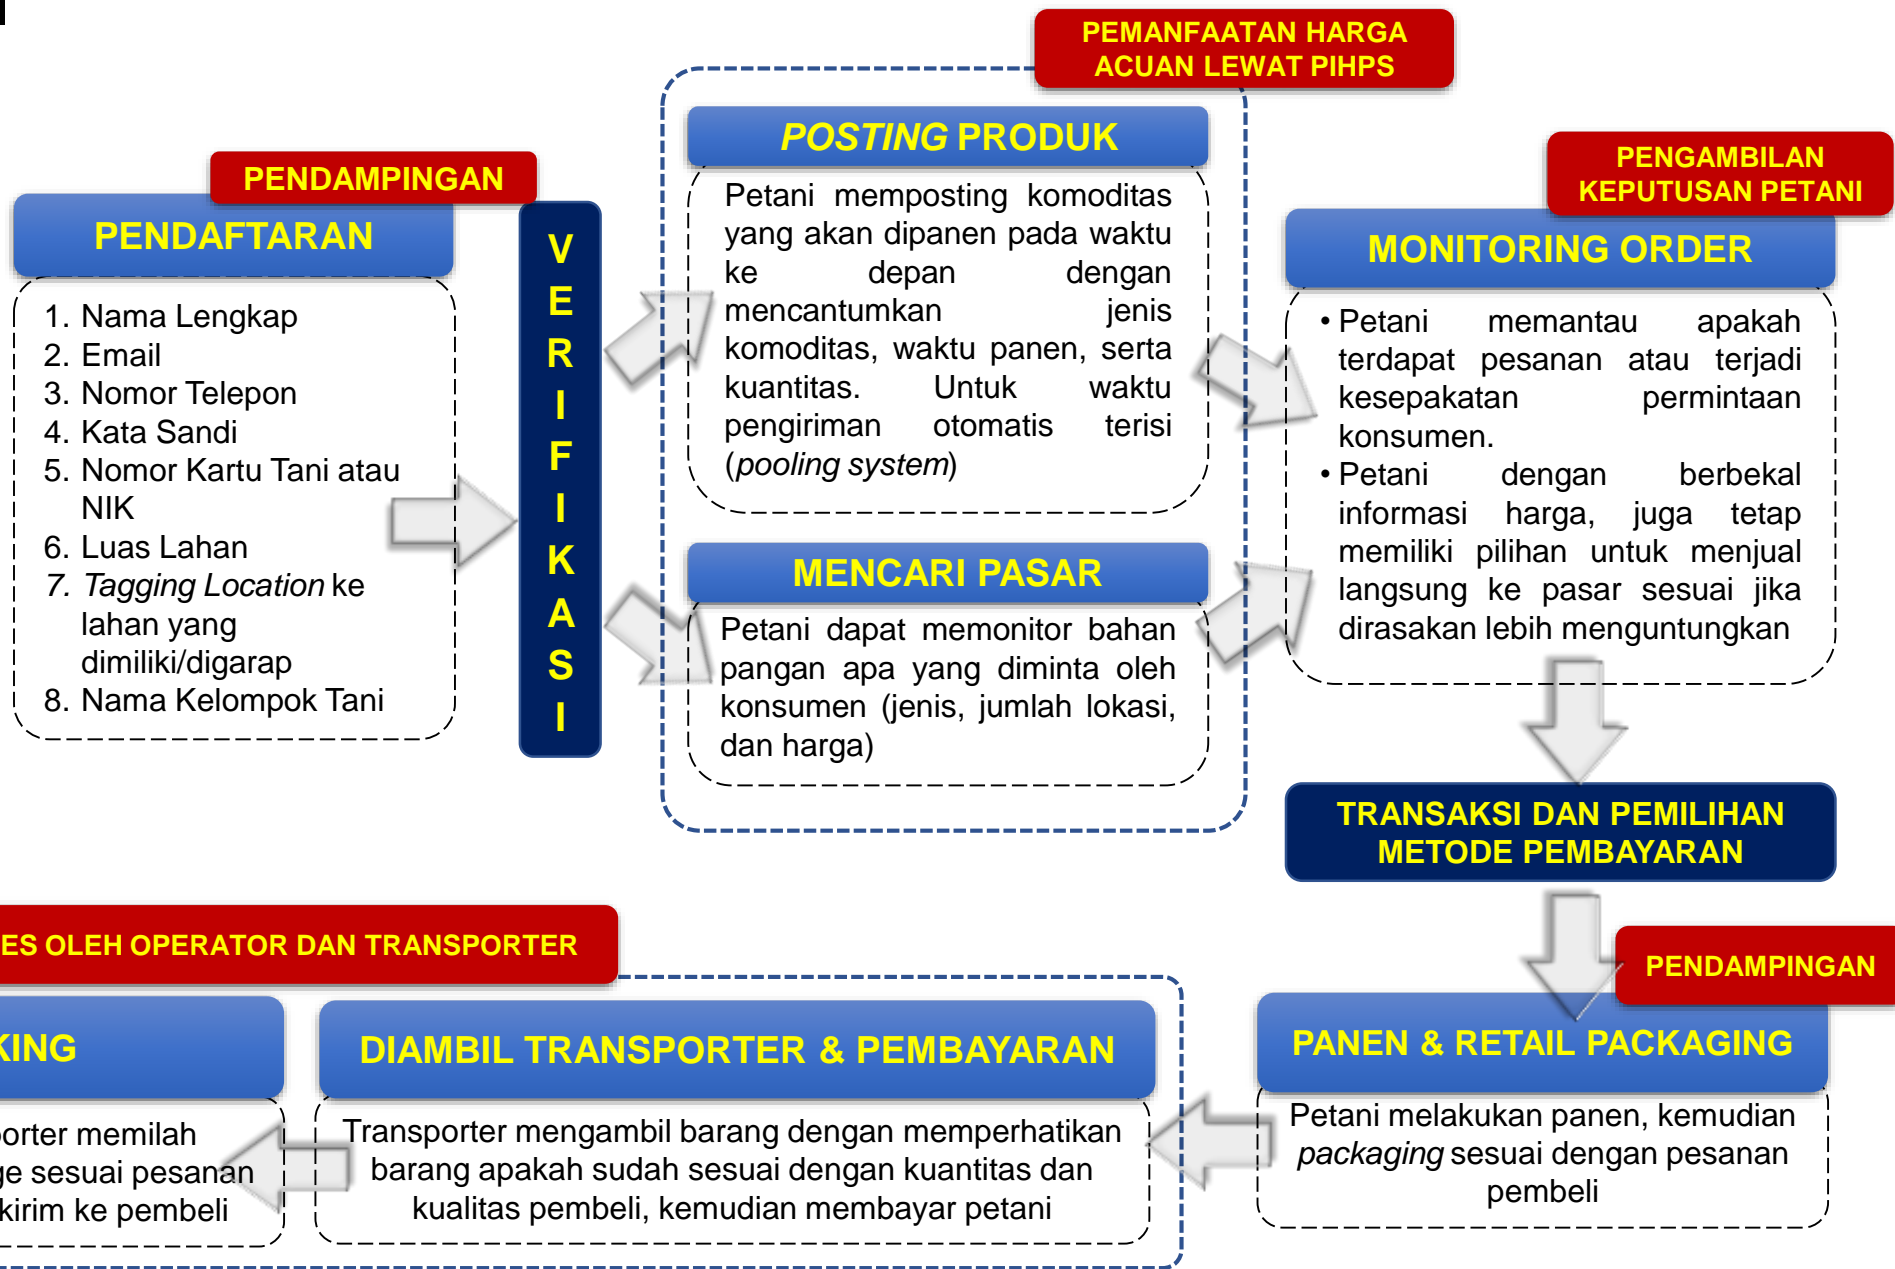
PEMANFAATAN HARGA ACUAN LEWAT PIHPS

PENDAMPINGAN

PENDAFTARAN

1. Nama Lengkap
2. Email
3. Nomor Telepon
4. Kata Sandi
5. Nomor Kartu Tani atau NIK
6. Luas Lahan
7. *Tagging Location* ke lahan yang dimiliki/digarap
8. Nama Kelompok Tani

VERIFIKASI

*POSTING* PRODUK

Petani memposting komoditas yang akan dipanen pada waktu ke depan dengan mencantumkan jenis komoditas, waktu panen, serta kuantitas. Untuk waktu pengiriman otomatis terisi (*pooling system*)

MENCARI PASAR

Petani dapat memonitor bahan pangan apa yang diminta oleh konsumen (jenis, jumlah lokasi, dan harga)

PENGAMBILAN KEPUTUSAN PETANI

MONITORING ORDER

• Petani memantau apakah terdapat pesanan atau terjadi kesepakatan permintaan konsumen.
• Petani dengan berbekal informasi harga, juga tetap memiliki pilihan untuk menjual langsung ke pasar sesuai jika dirasakan lebih menguntungkan

TRANSAKSI DAN PEMILIHAN METODE PEMBAYARAN

PENDAMPINGAN

PANEN & RETAIL PACKAGING

Petani melakukan panen, kemudian *packaging* sesuai dengan pesanan pembeli

ES OLEH OPERATOR DAN TRANSPORTER

KING

orter memilah
e sesuai pesanan
kirim ke pembeli

DIAMBIL TRANSPORTER & PEMBAYARAN

Transporter mengambil barang dengan memperhatikan barang apakah sudah sesuai dengan kuantitas dan kualitas pembeli, kemudian membayar petani